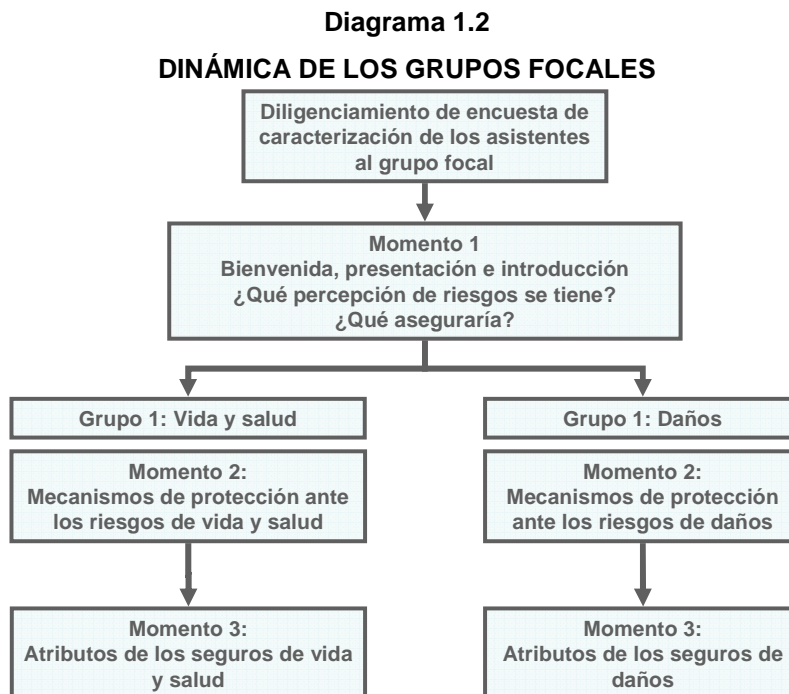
Diagrama 1.2

DINÁMICA DE LOS GRUPOS FOCALES

Diligenciamiento de encuesta de caracterización de los asistentes al grupo focal

Momento 1
Bienvenida, presentación e introducción
¿Qué percepción de riesgos se tiene?
¿Qué aseguraría?

Grupo 1: Vida y salud

Momento 2:
Mecanismos de protección ante los riesgos de vida y salud

Momento 3:
Atributos de los seguros de vida y salud

Grupo 1: Daños

Momento 2:
Mecanismos de protección ante los riesgos de daños

Momento 3:
Atributos de los seguros de daños